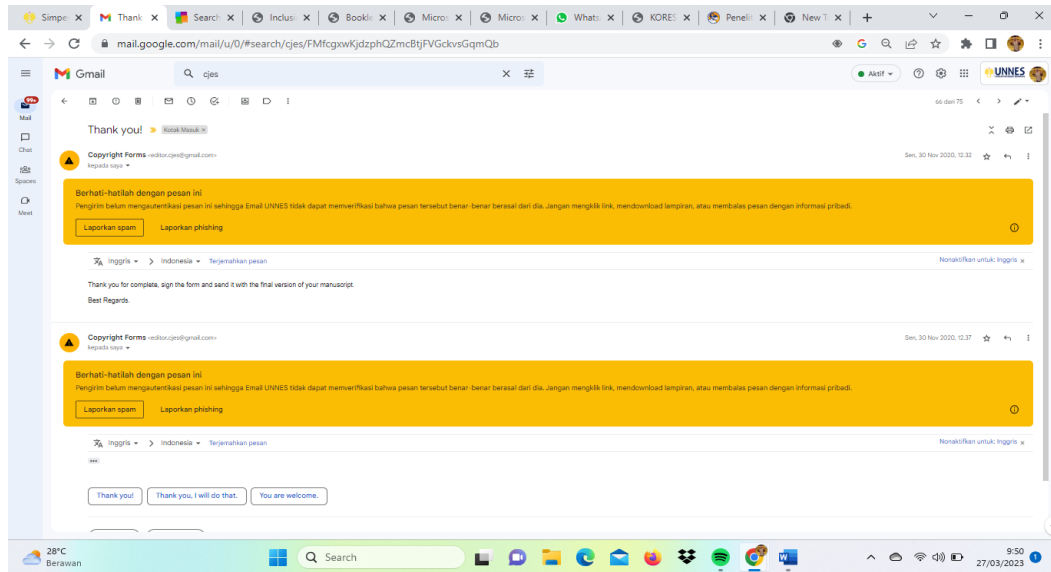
Simpe × Thank × Search × Inclus × Bookl × Micros × Micros × Whats × KORES × Peneli × New T × +

mail.google.com/mail/u/0/#search/cjes/FMfcgxwKjdzphQZmcBtjFVGckvsGqmQb

Gmail

cjes

Aktif

UNNES

Mail

Chat

Spaces

Meet

66 dari 75

Thank you! Kotak Masuk ×

Copyright Forms <editor.cjes@gmail.com>
kepada saya

Sen, 30 Nov 2020, 12.32

Berhati-hatilah dengan pesan ini
Pengirim belum mengautentikasi pesan ini sehingga Email UNNES tidak dapat memverifikasi bahwa pesan tersebut benar-benar berasal dari dia. Jangan mengklik link, mendownload lampiran, atau membalas pesan dengan informasi pribadi.

Laporkan spam Laporkan phishing

Inggris > Indonesia Terjemahkan pesan

Nonaktifkan untuk: Inggris ×

Thank you for complete, sign the form and send it with the final version of your manuscript.
Best Regards.

Copyright Forms <editor.cjes@gmail.com>
kepada saya

Sen, 30 Nov 2020, 12.37

Berhati-hatilah dengan pesan ini
Pengirim belum mengautentikasi pesan ini sehingga Email UNNES tidak dapat memverifikasi bahwa pesan tersebut benar-benar berasal dari dia. Jangan mengklik link, mendownload lampiran, atau membalas pesan dengan informasi pribadi.

Laporkan spam Laporkan phishing

Inggris > Indonesia Terjemahkan pesan

Nonaktifkan untuk: Inggris ×

Thank you! Thank you, I will do that. You are welcome.

28°C
Berawan

Search

9:50
27/03/2023